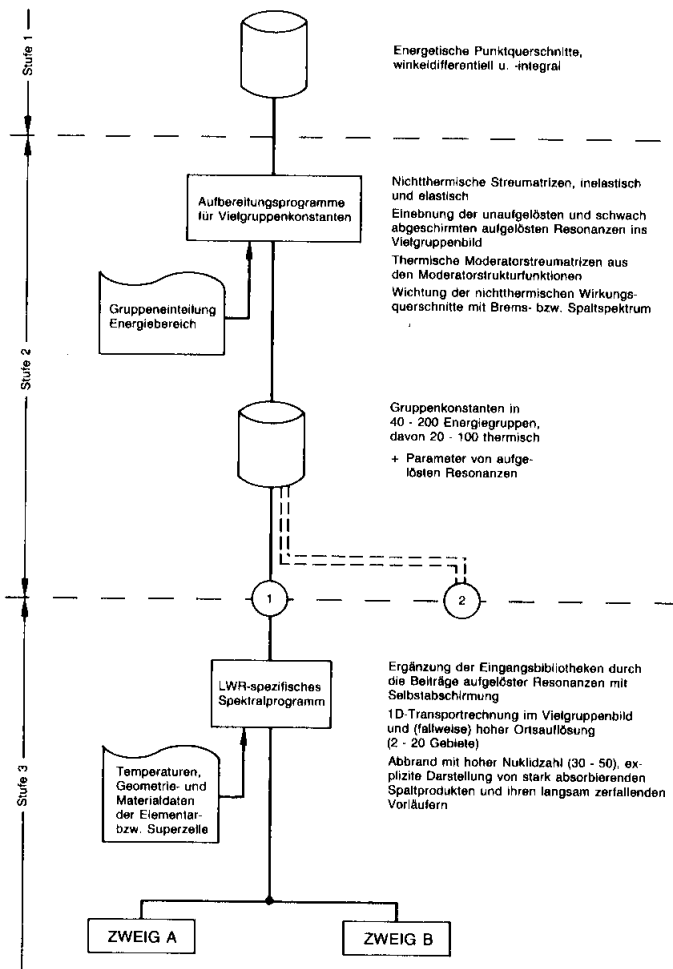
Stufe 1

Energetische Punktquerschnitte, winkeldifferentiell u. -integral

Aufbereitungsprogramme für Vielgruppenkonstanten

Nichtthermische Streumatrizen, inelastisch und elastisch

Einebnung der unaufgelösten und schwach abgeschirmten aufgelösten Resonanzen ins Vielgruppenbild

Thermische Moderatorstreumatrizen aus den Moderatorstrukturfunktionen

Wichtung der nichtthermischen Wirkungsquerschnitte mit Brems- bzw. Spaltspektrum

Gruppeneinteilung Energiebereich

Stufe 2

Gruppenkonstanten in 40 - 200 Energiegruppen, davon 20 - 100 thermisch

+ Parameter von aufgelösten Resonanzen

1

2

LWR-spezifisches Spektralprogramm

Ergänzung der Eingangsbibliotheken durch die Beiträge aufgelöster Resonanzen mit Selbstabschirmung

1D-Transportrechnung im Vielgruppenbild und (fallweise) hoher Ortsauflösung (2 - 20 Gebiete)

Abbrand mit hoher Nuklidzahl (30 - 50), explizite Darstellung von stark absorbierenden Spaltprodukten und ihren langsam zerfallenden Vorläufern

Temperaturen, Geometrie- und Materialdaten der Elementar- bzw. Superzelle

Stufe 3

ZWEIG A

ZWEIG B